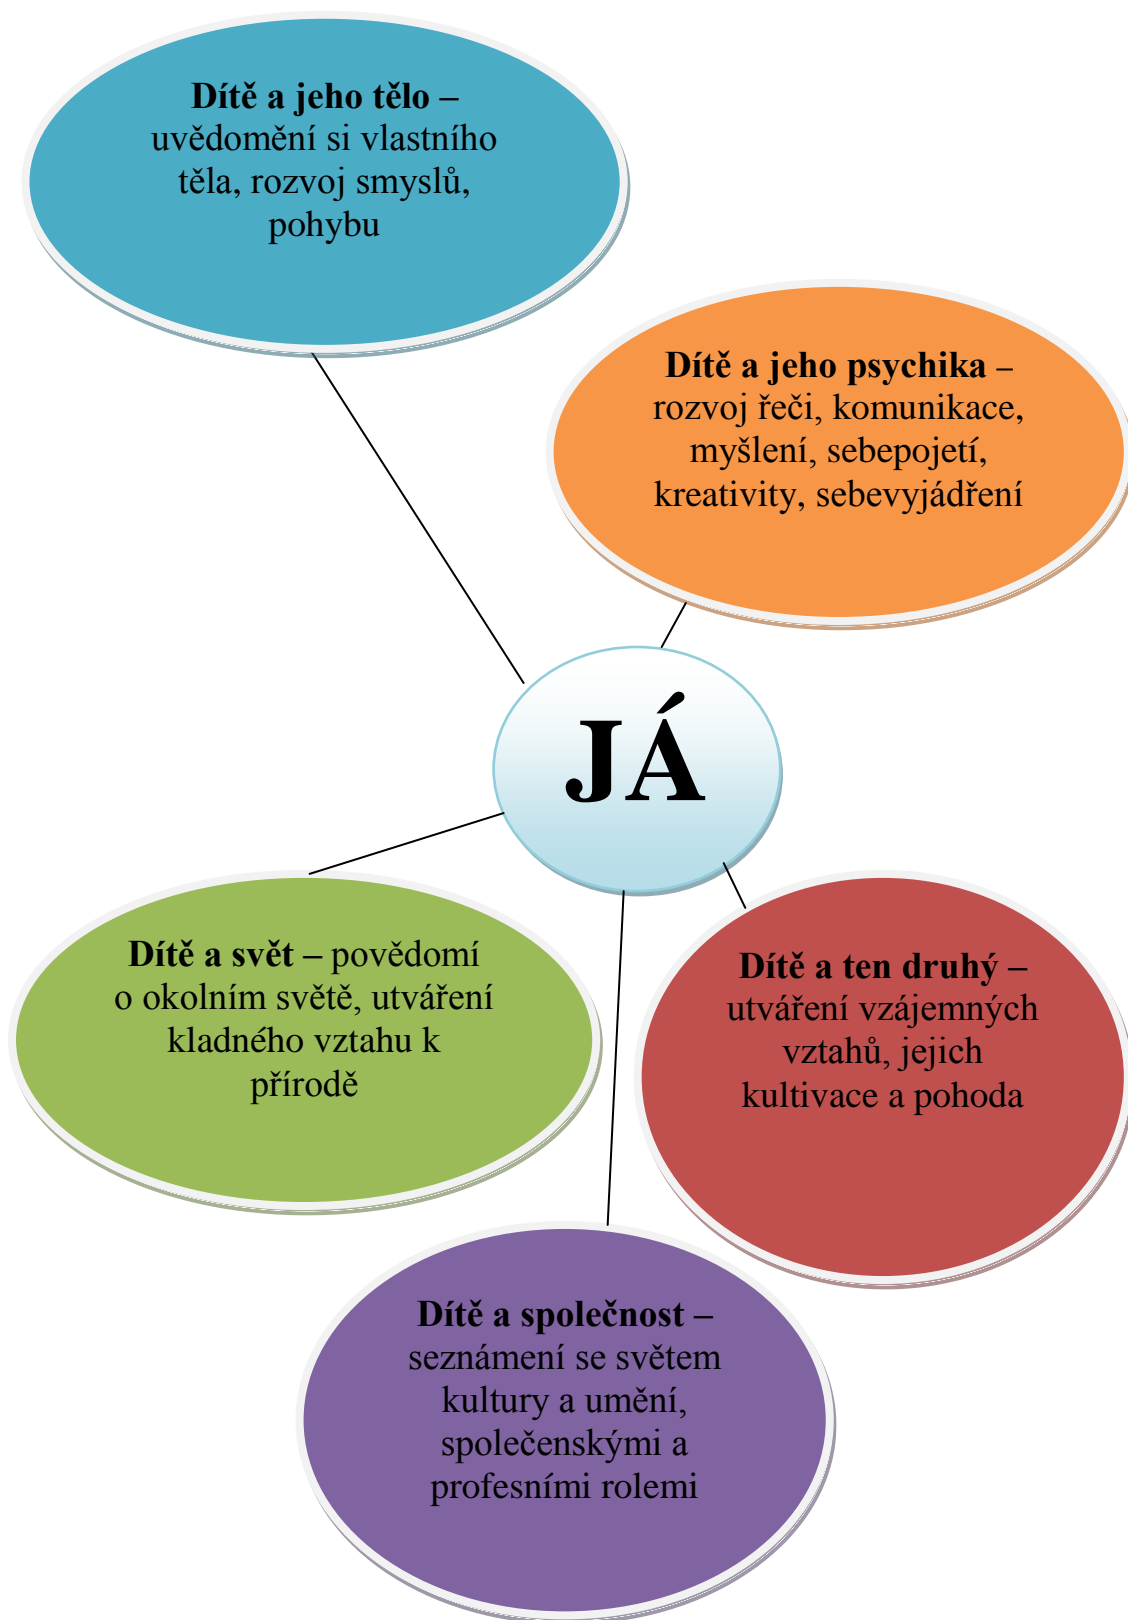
**Dítě a jeho tělo –** uvědomění si vlastního těla, rozvoj smyslů, pohybu

**Dítě a jeho psychika –** rozvoj řeči, komunikace, myšlení, sebepojetí, kreativity, sebevyjádření

**JÁ**

**Dítě a svět –** povědomí o okolním světě, utváření kladného vztahu k přírodě

**Dítě a ten druhý –** utváření vzájemných vztahů, jejich kultivace a pohoda

**Dítě a společnost –** seznámení se světem kultury a umění, společenskými a profesními rolemi